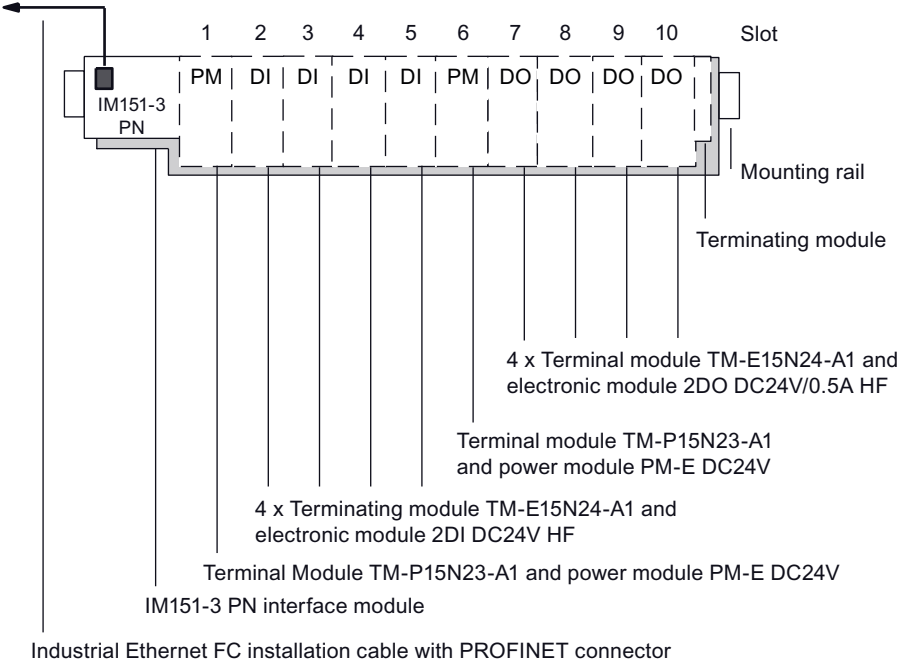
1 2 3 4 5 6 7 8 9 10 Slot

IM151-3 PN

PM DI DI DI DI PM DO DO DO DO

Mounting rail

Terminating module

4 x Terminal module TM-E15N24-A1 and electronic module 2DO DC24V/0.5A HF

Terminal module TM-P15N23-A1 and power module PM-E DC24V

4 x Terminating module TM-E15N24-A1 and electronic module 2DI DC24V HF

Terminal Module TM-P15N23-A1 and power module PM-E DC24V

IM151-3 PN interface module

Industrial Ethernet FC installation cable with PROFINET connector